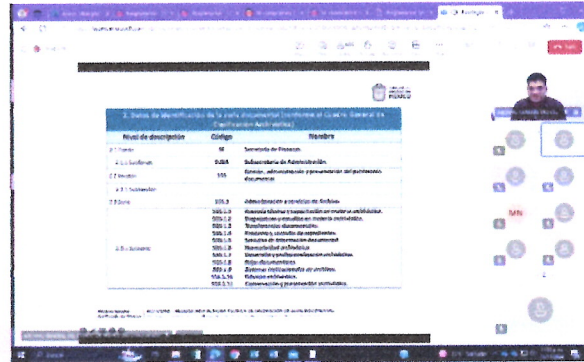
2. Datos de identificación de la serie documental (conforme al Cuadro General de Clasificación Archivística)

| Nivel de descripción | Código | Nombre |
|---|---|---|
| 2.1 Fondo | SF | Secretaría de Finanzas |
| 2.1.1 Subfondo | SUBA | Subsecretaría de Administración |
| 2.2 Sección | 10S | Gestión, administración y preservación del patrimonio documental |
| 2.2.1 Subsección | | |
| 2.3 Serie | 10S.3 | Administración de servicios de Archivo |
| 2.3.1 Subserie | 10S.3.1 | Asesoría técnica y capacitación en materia archivística |
| | 10S.3.2 | Disposiciones y estudios en materia archivística |
| | 10S.3.3 | Transferencias documentales |
| | 10S.3.4 | Préstamo y consulta de expedientes |
| | 10S.3.5 | Servicios de información documental |
| | 10S.3.6 | Normatividad archivística |
| | 10S.3.7 | Desarrollo y profesionalización archivística |
| | 10S.3.8 | Baja documental |
| | 10S.3.9 | Sistemas institucionales de archivos |
| | 10S.3.10 | Estudios archivísticos |
| | 10S.3.11 | Conservación y preservación archivística |

Puebla